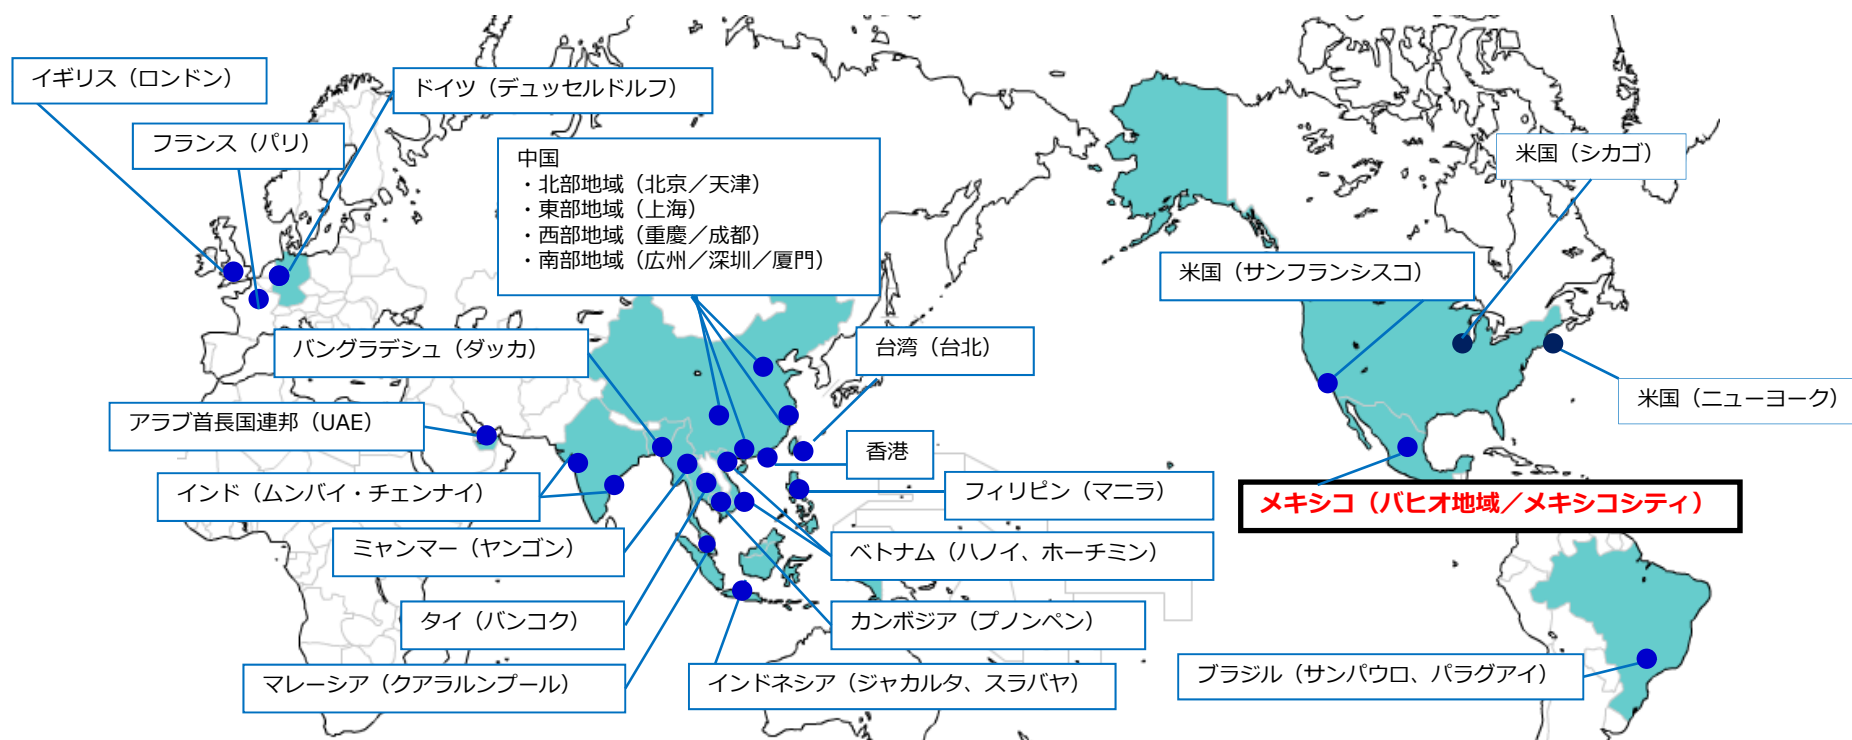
イギリス（ロンドン）

ドイツ（デュッセルドルフ）

フランス（パリ）

中国
・北部地域（北京／天津）
・東部地域（上海）
・西部地域（重慶／成都）
・南部地域（広州／深圳／厦門）

米国（シカゴ）

米国（サンフランシスコ）

バングラデシュ（ダッカ）

台湾（台北）

米国（ニューヨーク）

アラブ首長国連邦（UAE）

香港

インド（ムンバイ・チェンナイ）

フィリピン（マニラ）

メキシコ（バヒオ地域／メキシコシティ）

ミャンマー（ヤンゴン）

ベトナム（ハノイ、ホーチミン）

タイ（バンコク）

カンボジア（プノンペン）

ブラジル（サンパウロ、パラグアイ）

マレーシア（クアラルンプール）

インドネシア（ジャカルタ、スラバヤ）